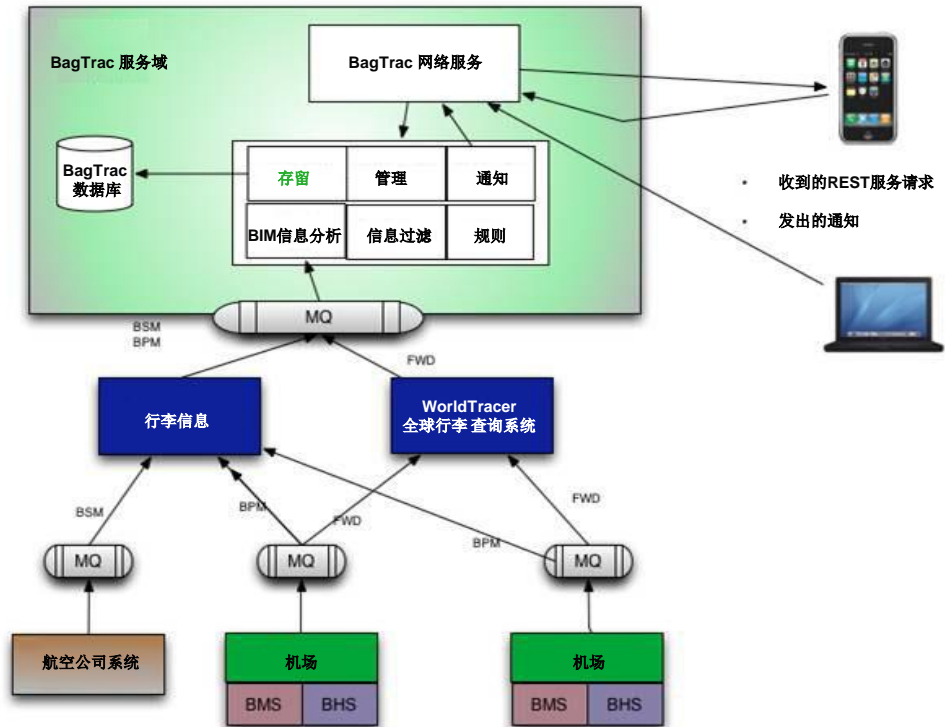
BagTrac 服务域

BagTrac 网络服务

BagTrac 数据库

存留

管理

通知

BIM信息分析

信息过滤

规则

• 收到的REST服务请求

• 发出的通知

MQ

BSM
BPM

FWD

行李信息

WorldTracer
全球行李 查询系统

BSM

BPM

FWD

FWD

BPM

MQ

MQ

MQ

航空公司系统

机场

BMS

BHS

机场

BMS

BHS